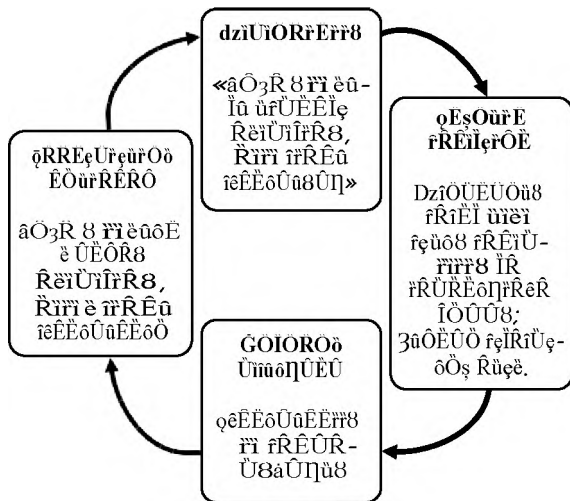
dzïÜïORr̈Err̈8

«âÔ₃R̂ 8 r̈ï ëû-Ïû ür̈ÜËÊÏę R̂ëïÜïÏr̈R̂8, R̈ïr̈ï ïr̈R̂Êû îêÊËôÛû8Ûη»

ϙEşOür̈E r̈RÊïÏęr̈ÔË

DzîÔÜËÜÖü8 r̂RîËÏ üïëï r̂ęü08 r̂RÊïÜ-r̈ïr̈r̈8 ÏR r̂RÜRËôηr̈RêR ÏÔÛÛÛ8; Зû̂ÔÊÜÔ r̂ęÏR̂ïÜę-ôÖş R̂üęë.

ĜOÏORÔö Üïüûôη̂ÛËÜ

ϙêÊËôÛûÊËïr̈8 r̈ï r̂RÊÛR̂-Ü8âÛηü8

ϙRREęUr̈ęür̈Oö ÊÖür̈RÊR̂Ô

âÖ₃R̂ 8 r̈ï ëûôË ë ÛËÔR̂8 R̂ëïÜïÏr̈R̂8, R̈ïr̈ï ë ïr̈R̂Êû îêÊËôÛûÊËôÖ